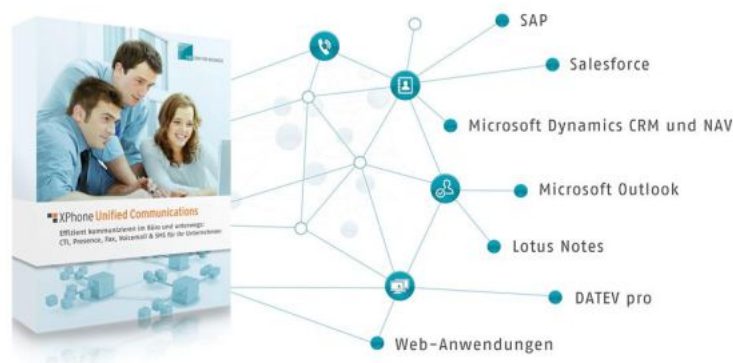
XPhone Unified Communications
Effizient kommunizieren im Büro und unterwegs: CTI, Presence, Fax, Voicemail & SMS für Ihr Unternehmen

SAP
Salesforce
Microsoft Dynamics CRM und NAV
Microsoft Outlook
Lotus Notes
DATEV pro
Web-Anwendungen